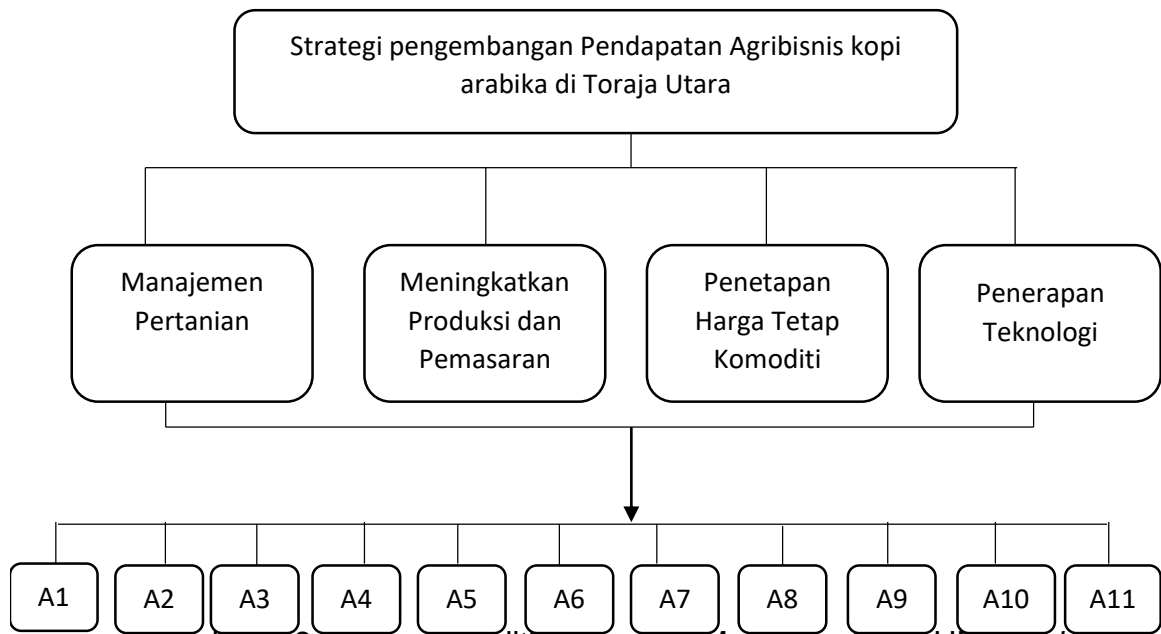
Strategi pengembangan Pendapatan Agribisnis kopi arabika di Toraja Utara

Manajemen Pertanian

Meningkatkan Produksi dan Pemasaran

Penetapan Harga Tetap Komoditi

Penerapan Teknologi

A1

A2

A3

A4

A5

A6

A7

A8

A9

A10

A11

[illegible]